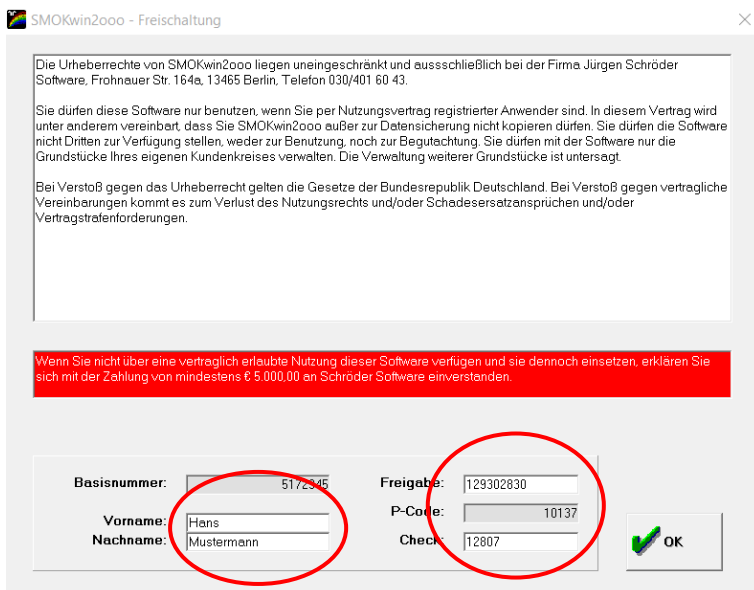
SMOKwin2ooo - Freischaltung

Die Urheberrechte von SMOKwin2ooo liegen uneingeschränkt und aussschließlich bei der Firma Jürgen Schröder Software, Frohnauer Str. 164a, 13465 Berlin, Telefon 030/401 60 43.

Sie dürfen diese Software nur benutzen, wenn Sie per Nutzungsvertrag registrierter Anwender sind. In diesem Vertrag wird unter anderem vereinbart, dass Sie SMOKwin2ooo außer zur Datensicherung nicht kopieren dürfen. Sie dürfen die Software nicht Dritten zur Verfügung stellen, weder zur Benutzung, noch zur Begutachtung. Sie dürfen mit der Software nur die Grundstücke Ihres eigenen Kundenkreises verwalten. Die Verwaltung weiterer Grundstücke ist untersagt.

Bei Verstoß gegen das Urheberrecht gelten die Gesetze der Bundesrepublik Deutschland. Bei Verstoß gegen vertragliche Vereinbarungen kommt es zum Verlust des Nutzungsrechts und/oder Schadesersatzansprüchen und/oder Vertragstrafenforderungen.

Wenn Sie nicht über eine vertraglich erlaubte Nutzung dieser Software verfügen und sie dennoch einsetzen, erklären Sie sich mit der Zahlung von mindestens € 5.000,00 an Schröder Software einverstanden.

Basisnummer: 5172345
Vorname: Hans
Nachname: Mustermann
Freigabe: 129302830
P-Code: 10137
Check: 12807
OK